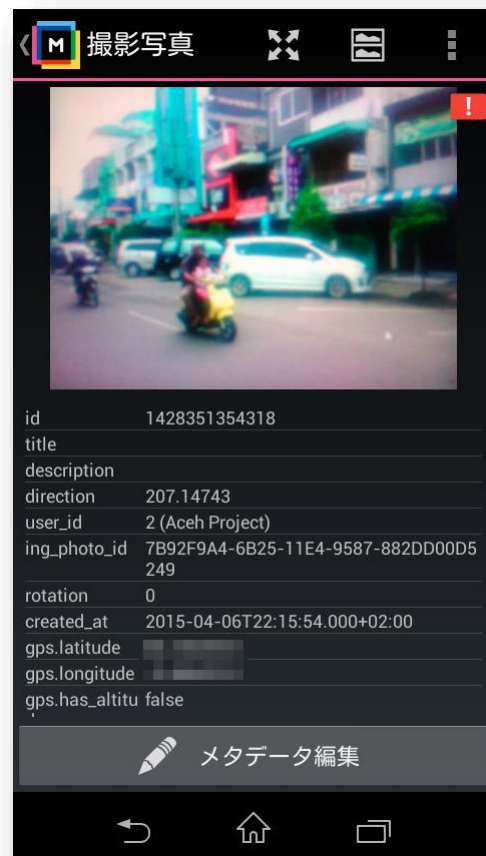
M 撮影写真

!

| | |
|---|---|
| id | 1428351354318 |
| title | |
| description | |
| direction | 207.14743 |
| user_id | 2 (Aceh Project) |
| ing_photo_id | 7B92F9A4-6B25-11E4-9587-882DD00D5249 |
| rotation | 0 |
| created_at | 2015-04-06T22:15:54.000+02:00 |
| gps.latitude | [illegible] |
| gps.longitude | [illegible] |
| gps.has_altitu | false |

メタデータ編集